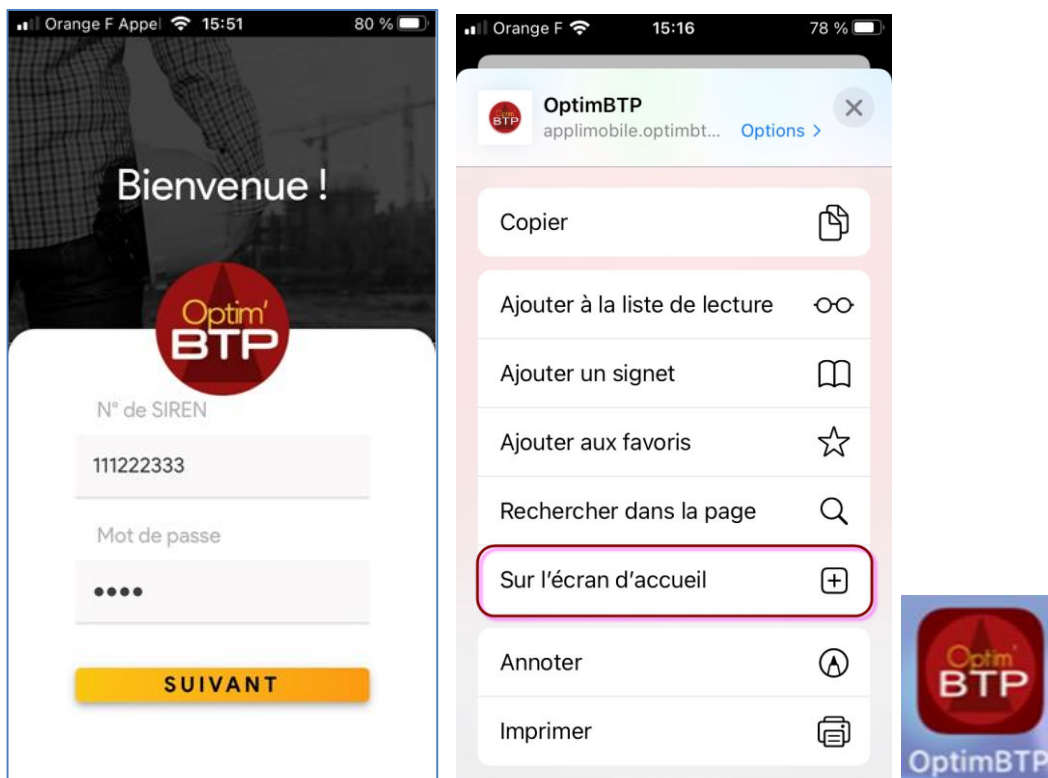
Orange F Appel 15:51 80 %

Bienvenue !

Optim' BTP

N° de SIREN

111222333

Mot de passe

••••

SUIVANT

Orange F 15:16 78 %

OptimBTP
applimobile.optimbt... Options >

Copier

Ajouter à la liste de lecture

Ajouter un signet

Ajouter aux favoris

Rechercher dans la page

Sur l'écran d'accueil

Annoter

Imprimer

Optim' BTP
OptimBTP